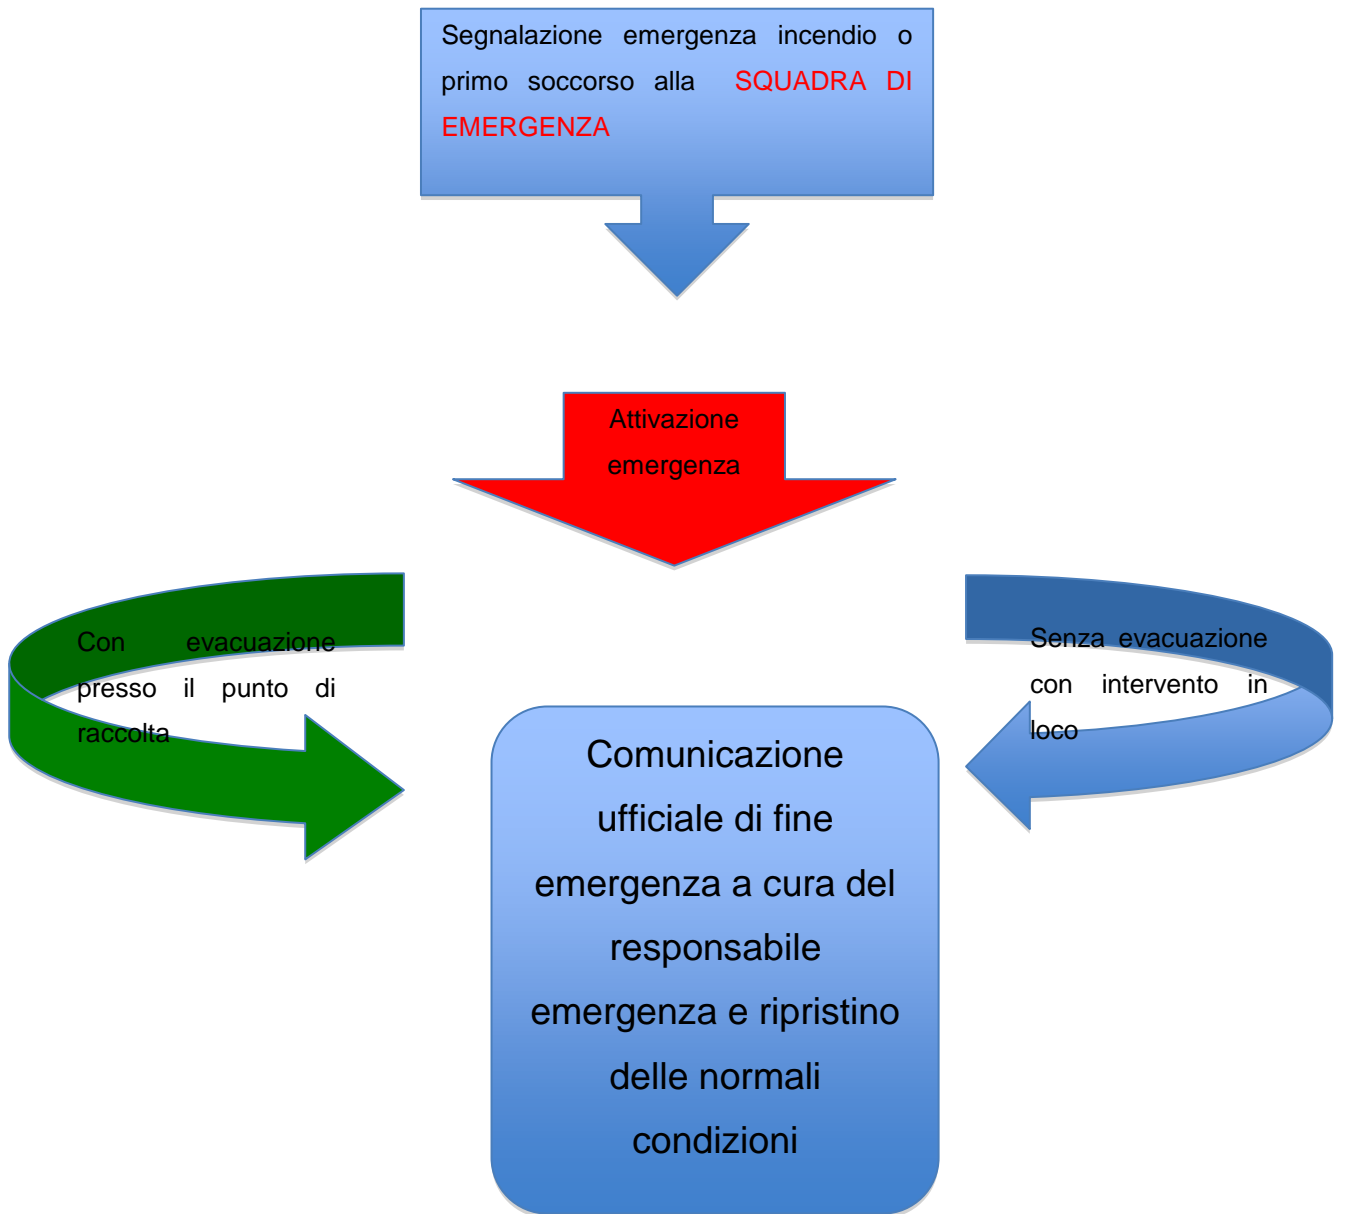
Segnalazione emergenza incendio o primo soccorso alla SQUADRA DI EMERGENZA

Attivazione emergenza

Con evacuazione presso il punto di raccolta

Senza evacuazione con intervento in loco

Comunicazione ufficiale di fine emergenza a cura del responsabile emergenza e ripristino delle normali condizioni